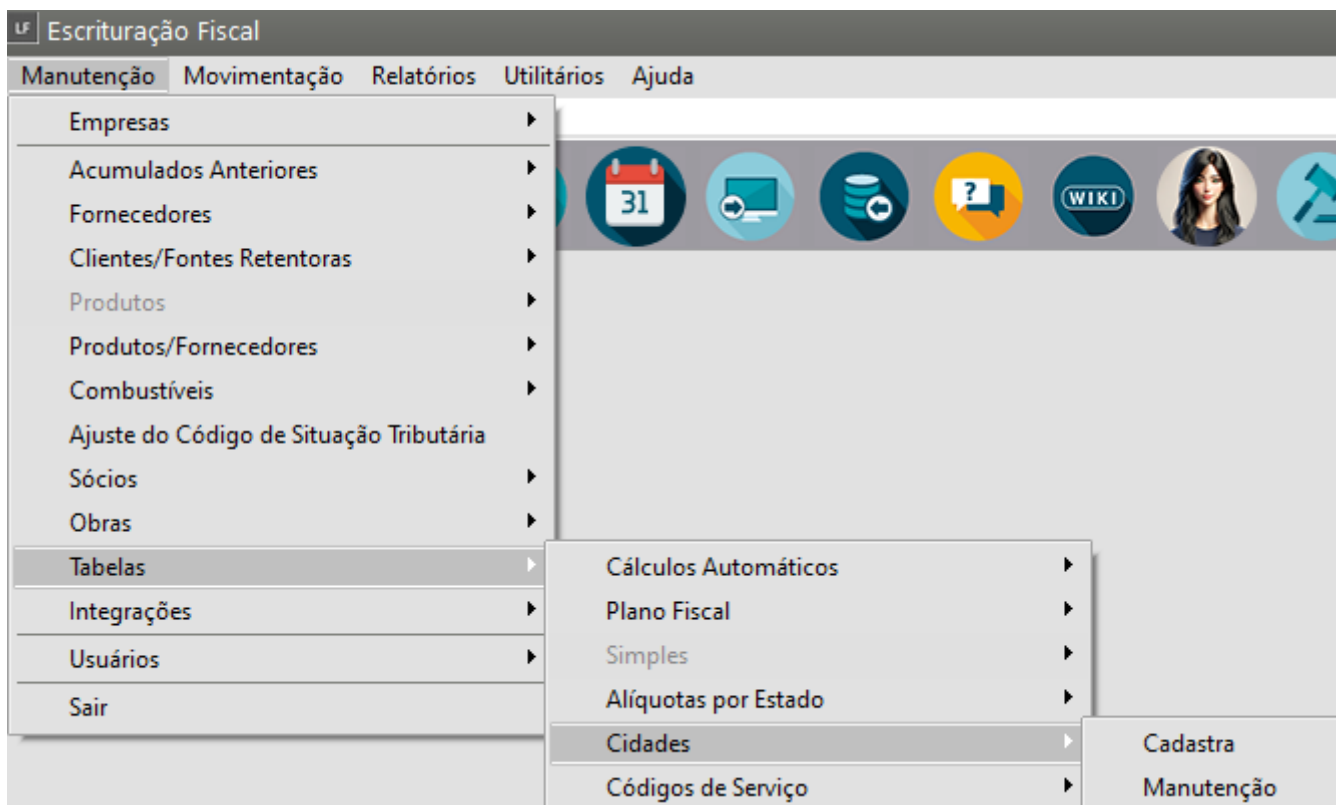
LF Escrituração Fiscal

Manutenção Movimentação Relatórios Utilitários Ajuda

Empresas
Acumulados Anteriores
Fornecedores
Clientes/Fontes Retentoras
Produtos
Produtos/Fornecedores
Combustíveis
Ajuste do Código de Situação Tributária
Sócios
Obras
Tabelas
Integrações
Usuários
Sair

31

WIKI

Cálculos Automáticos
Plano Fiscal
Simples
Alíquotas por Estado
Cidades
Códigos de Serviço

Cadastra
Manutenção